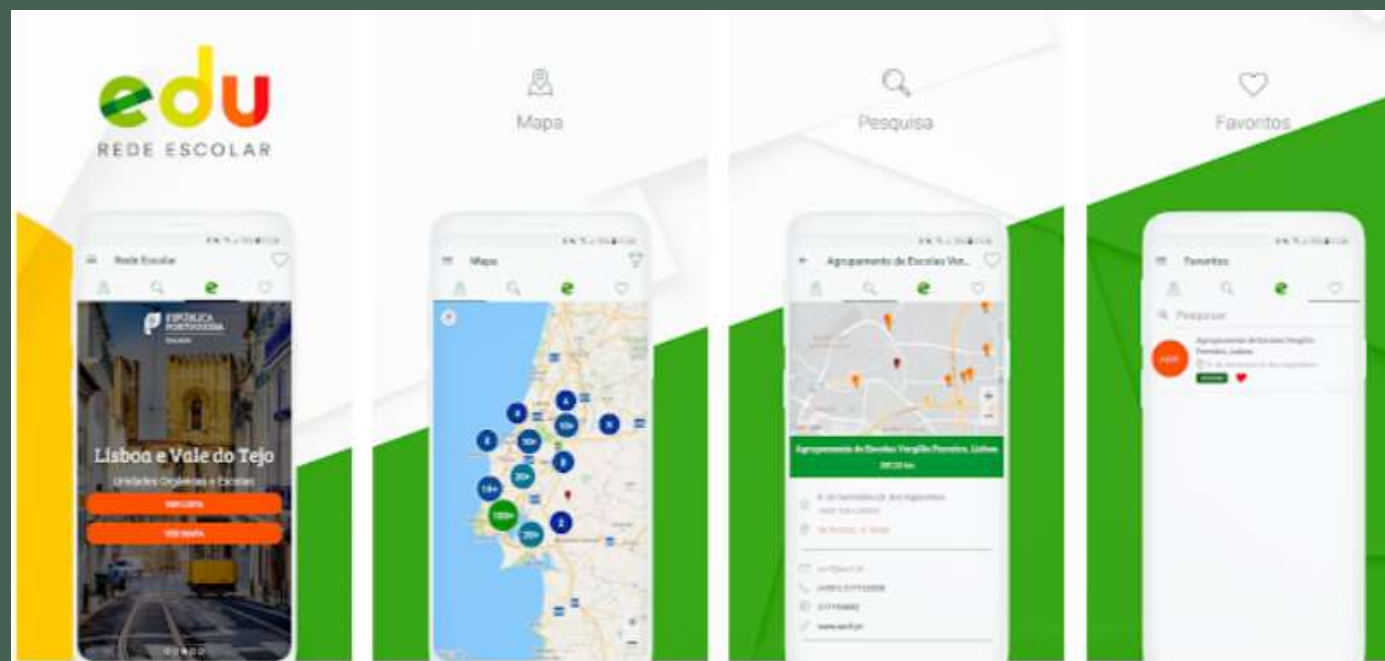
edu
REDE ESCOLAR

Rede Escolar
REPÚBLICA PORTUGUESA
EDUCAÇÃO
Lisboa e Vale do Tejo
Unidades Orgânicas e Escolas
VER LISTA
VER MAPA

Mapa

Mapa
6
4
10+
10+
3
6
5
20+
13+
100+
20+
2

Pesquisa

Agrupamento de Escolas Ver...
Agrupamento de Escolas Vergílio Ferreira, Lisboa
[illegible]
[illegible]
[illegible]
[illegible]
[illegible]
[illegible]
www.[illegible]

Favoritos

Favoritos
Pesquisar
Agrupamento de Escolas Vergílio Ferreira, Lisboa
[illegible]